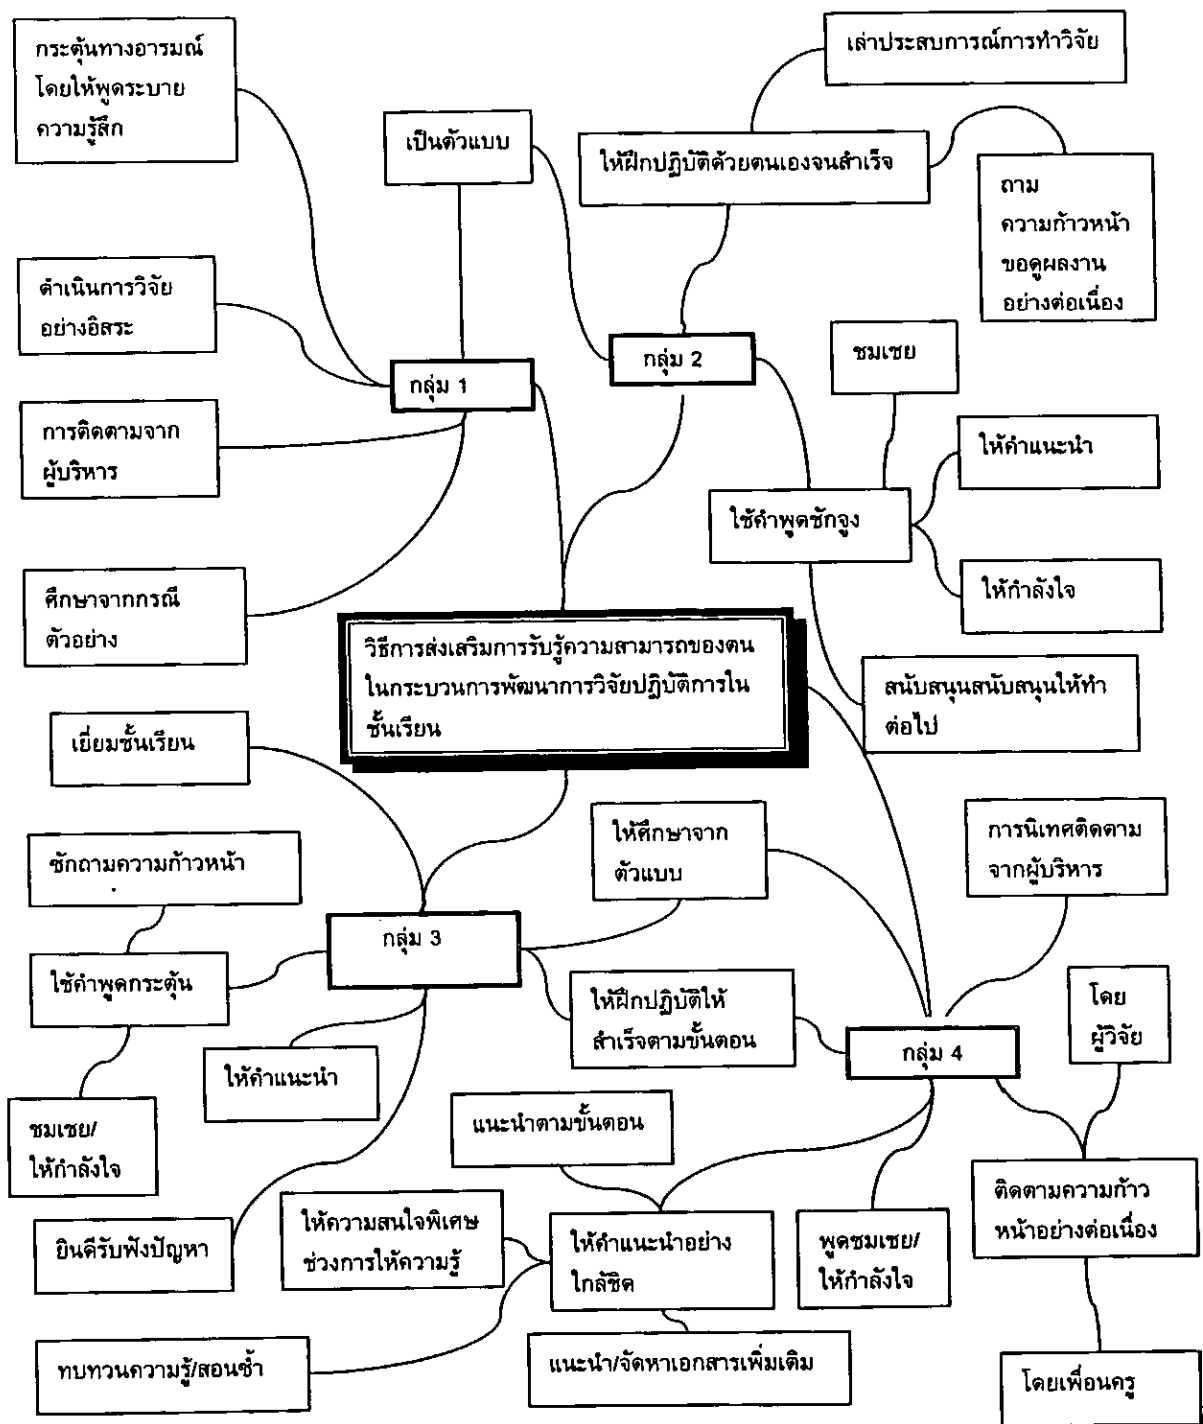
กระตุ้นทางอารมณ์ โดยให้พูดระบาย ความรู้สึก

เป็นตัวแบบ

เล่าประสบการณ์การทำวิจัย

ให้ฝึกปฏิบัติด้วยตนเองจนสำเร็จ

ถาม ความก้าวหน้า ขอดูผลงาน อย่างต่อเนื่อง

ดำเนินการวิจัย อย่างอิสระ

กลุ่ม 1

กลุ่ม 2

ชมเชย

การติดตามจาก ผู้บริหาร

ให้คำแนะนำ

ใช้คำพูดชักจูง

ให้กำลังใจ

ศึกษาจากกรณี ตัวอย่าง

วิธีการส่งเสริมการรับรู้ความสามารถของตน ในกระบวนการพัฒนาการวิจัยปฏิบัติการใน ชั้นเรียน

สนับสนุนสนับสนุนให้ทำ ต่อไป

เยี่ยมชั้นเรียน

ซักถามความก้าวหน้า

ให้ศึกษาจาก ตัวแบบ

การนิเทศติดตาม จากผู้บริหาร

กลุ่ม 3

ใช้คำพูดกระตุ้น

ให้ฝึกปฏิบัติให้ สำเร็จตามขั้นตอน

โดย ผู้วิจัย

กลุ่ม 4

ให้คำแนะนำ

ชมเชย/ ให้กำลังใจ

แนะนำตามขั้นตอน

ติดตามความก้าว หน้าอย่างต่อเนื่อง

ยินดีรับฟังปัญหา

ให้ความสนใจพิเศษ ช่วงการให้ความรู้

ให้คำแนะนำอย่าง ใกล้ชิด

พูดชมเชย/ ให้กำลังใจ

ทบทวนความรู้/สอนซ้ำ

แนะนำ/จัดหาเอกสารเพิ่มเติม

โดยเพื่อนครู